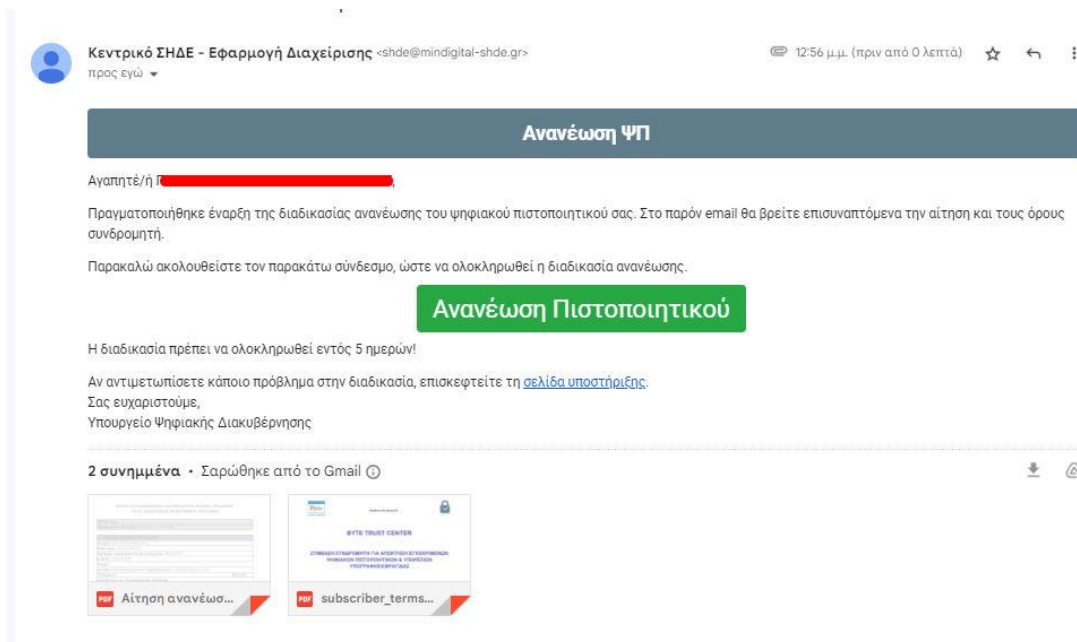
Κεντρικό ΣΗΔΕ - Εφαρμογή Διαχείρισης <shde@mindigital-shde.gr>
προς εγώ

12:56 μ.μ. (πριν από 0 λεπτά)

Ανανέωση ΨΠ

Αγαπητέ/ή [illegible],

Πραγματοποιήθηκε έναρξη της διαδικασίας ανανέωσης του ψηφιακού πιστοποιητικού σας. Στο παρόν email θα βρείτε επισυναπτόμενα την αίτηση και τους όρους συνδρομητή.

Παρακαλώ ακολουθείστε τον παρακάτω σύνδεσμο, ώστε να ολοκληρωθεί η διαδικασία ανανέωσης.

Ανανέωση Πιστοποιητικού

Η διαδικασία πρέπει να ολοκληρωθεί εντός 5 ημερών!

Αν αντιμετωπίσετε κάποιο πρόβλημα στην διαδικασία, επισκεφτείτε τη σελίδα υποστήριξης.
Σας ευχαριστούμε,
Υπουργείο Ψηφιακής Διακυβέρνησης

2 συνημμένα • Σαρώθηκε από το Gmail

BYTE TRUST CENTER

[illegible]

PDF Αίτηση ανανέωσ...

PDF subscriber_terms...